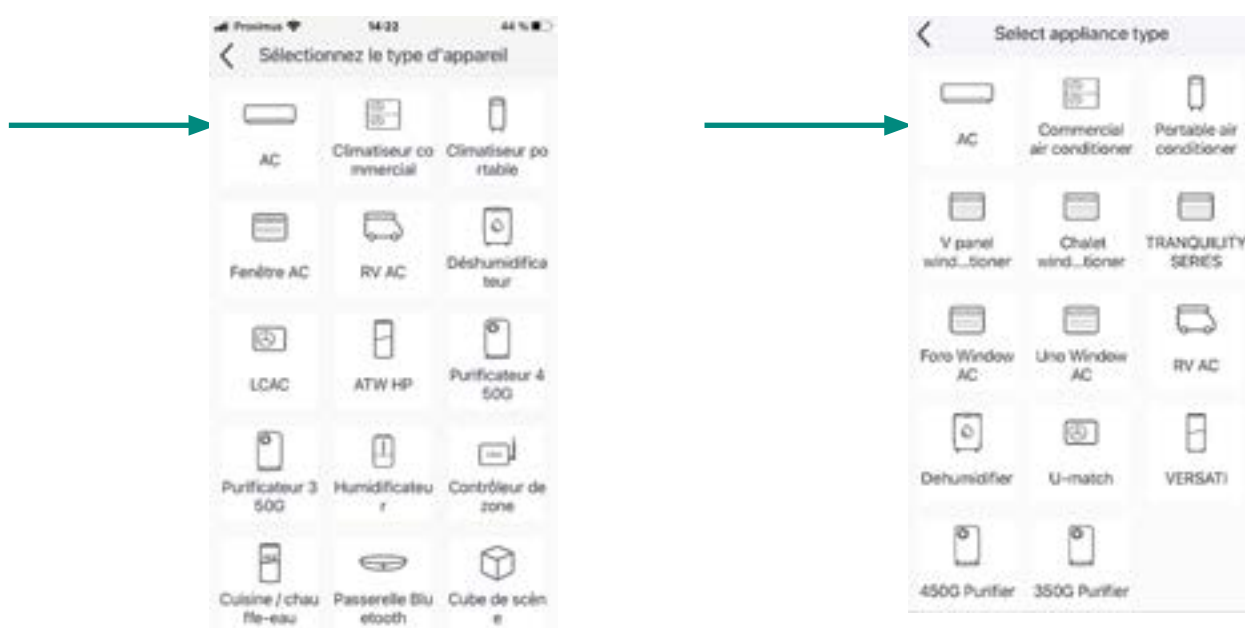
Proximus 14:22 44 %

Sélectionnez le type d'appareil

AC

Climatiseur commercial

Climatiseur portable

Fenêtre AC

RV AC

Déshumidificateur

LCAC

ATW HP

Purificateur 450G

Purificateur 350G

Humidificateur

Contrôleur de zone

Cuisine / chauffe-eau

Passerelle Bluetooth

Cube de scène

Select appliance type

AC

Commercial air conditioner

Portable air conditioner

V panel wind...tioner

Chalet wind...tioner

TRANQUILITY SERIES

Foro Window AC

Uno Window AC

RV AC

Dehumidifier

U-match

VERSATI

450G Purifier

350G Purifier